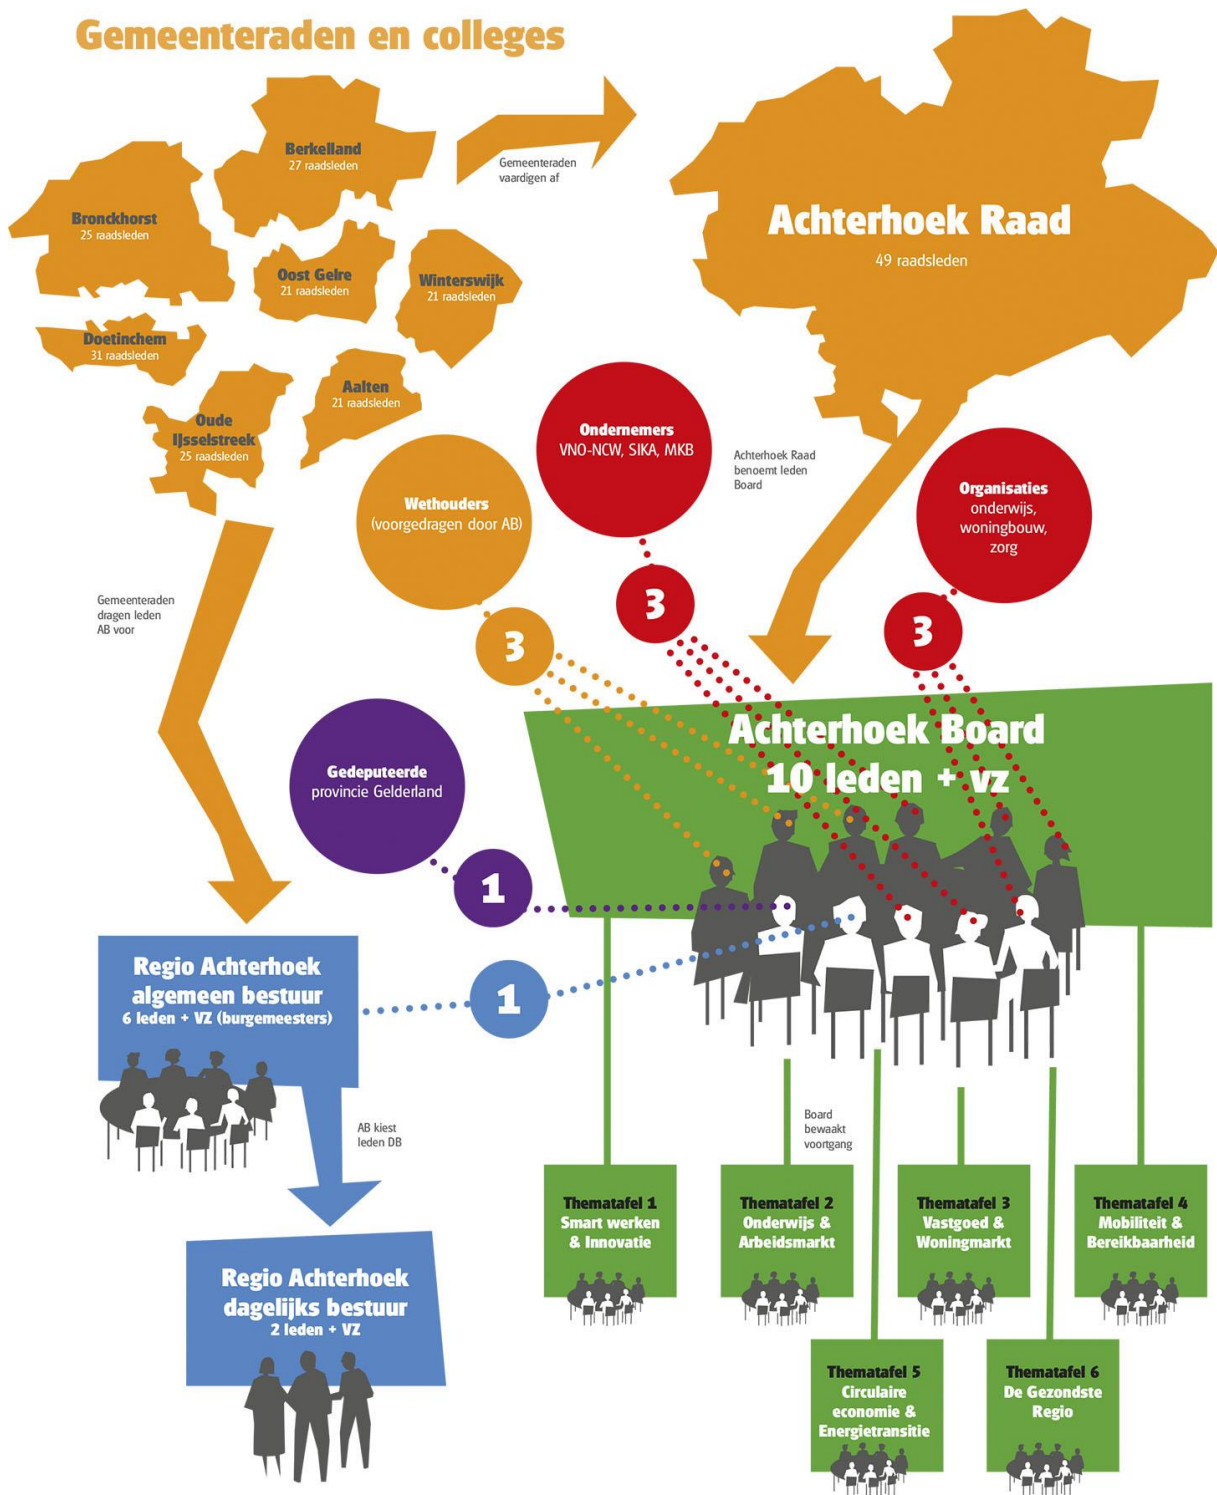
Gemeenteraden en colleges

Berkelland
27 raadsleden

Bronckhorst
25 raadsleden

Oost Gelre
21 raadsleden

Winterswijk
21 raadsleden

Doetinchem
31 raadsleden

Aalten
21 raadsleden

Oude IJsselstreek
25 raadsleden

Gemeenteraden vaardigen af

Achterhoek Raad
49 raadsleden

Ondernemers
VNO-NCW, SIKA, MKB

Achterhoek Raad benoemt leden Board

Wethouders
(voorgedragen door AB)

Organisaties
onderwijs, woningbouw, zorg

Gemeenteraden dragen leden AB voor

3

3

3

Achterhoek Board
10 leden + vz

Gedeputeerde
provincie Gelderland

1

1

Regio Achterhoek algemeen bestuur
6 leden + VZ (burgemeesters)

AB kiest leden DB

Board bewaakt voortgang

Thematafel 1
Smart werken & Innovatie

Thematafel 2
Onderwijs & Arbeidsmarkt

Thematafel 3
Vastgoed & Woningmarkt

Thematafel 4
Mobiliteit & Bereikbaarheid

Regio Achterhoek dagelijks bestuur
2 leden + VZ

Thematafel 5
Circulaire economie & Energietransitie

Thematafel 6
De Gezondste Regio